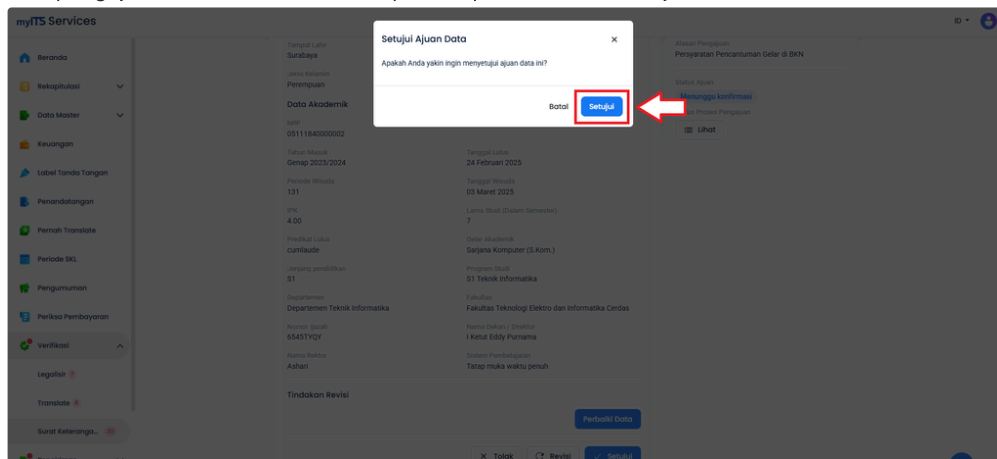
myITS Services

ID

Beranda
Rekapitulasi
Data Master
Keuangan
Label Tanda Tangan
Penandatangan
Pernah Translate
Periode SKL
Pengumuman
Periksa Pembayaran
Verifikasi
Legalisir 7
Translate 4
Surat Keterangan... 20

Tempat Lahir
Surabaya
Jenis Kelamin
Perempuan

Data Akademik
NRP
05111840000002
Tahun Masuk
Genap 2023/2024
Tanggal Lulus
24 Februari 2025
Periode Wisuda
131
Tanggal Wisuda
03 Maret 2025
IPK
4.00
Lama Studi (Dalam Semester)
7
Predikat Lulus
cumlaude
Gelar Akademik
Sarjana Komputer (S.Kom.)
Jenjang pendidikan
S1
Program Studi
S1 Teknik Informatika
Departemen
Departemen Teknik Informatika
Fakultas
Fakultas Teknologi Elektro dan Informatika Cerdas
Nomor Ijazah
6545TYQY
Nama Dekan / Direktur
I Ketut Eddy Purnama
Nama Rektor
Ashari
Sistem Pembelajaran
Tatap muka waktu penuh

Tindakan Revisi
Perbaiki Data
Tolak
Revisi
Setujui

Alasan Pengajuan
Persyaratan Pencantuman Gelar di BKN
Status Ajuan
Menunggu konfirmasi
Proses Pengajuan
Lihat

Setujui Ajuan Data
Apakah Anda yakin ingin menyetujui ajuan data ini?
Batal
Setujui